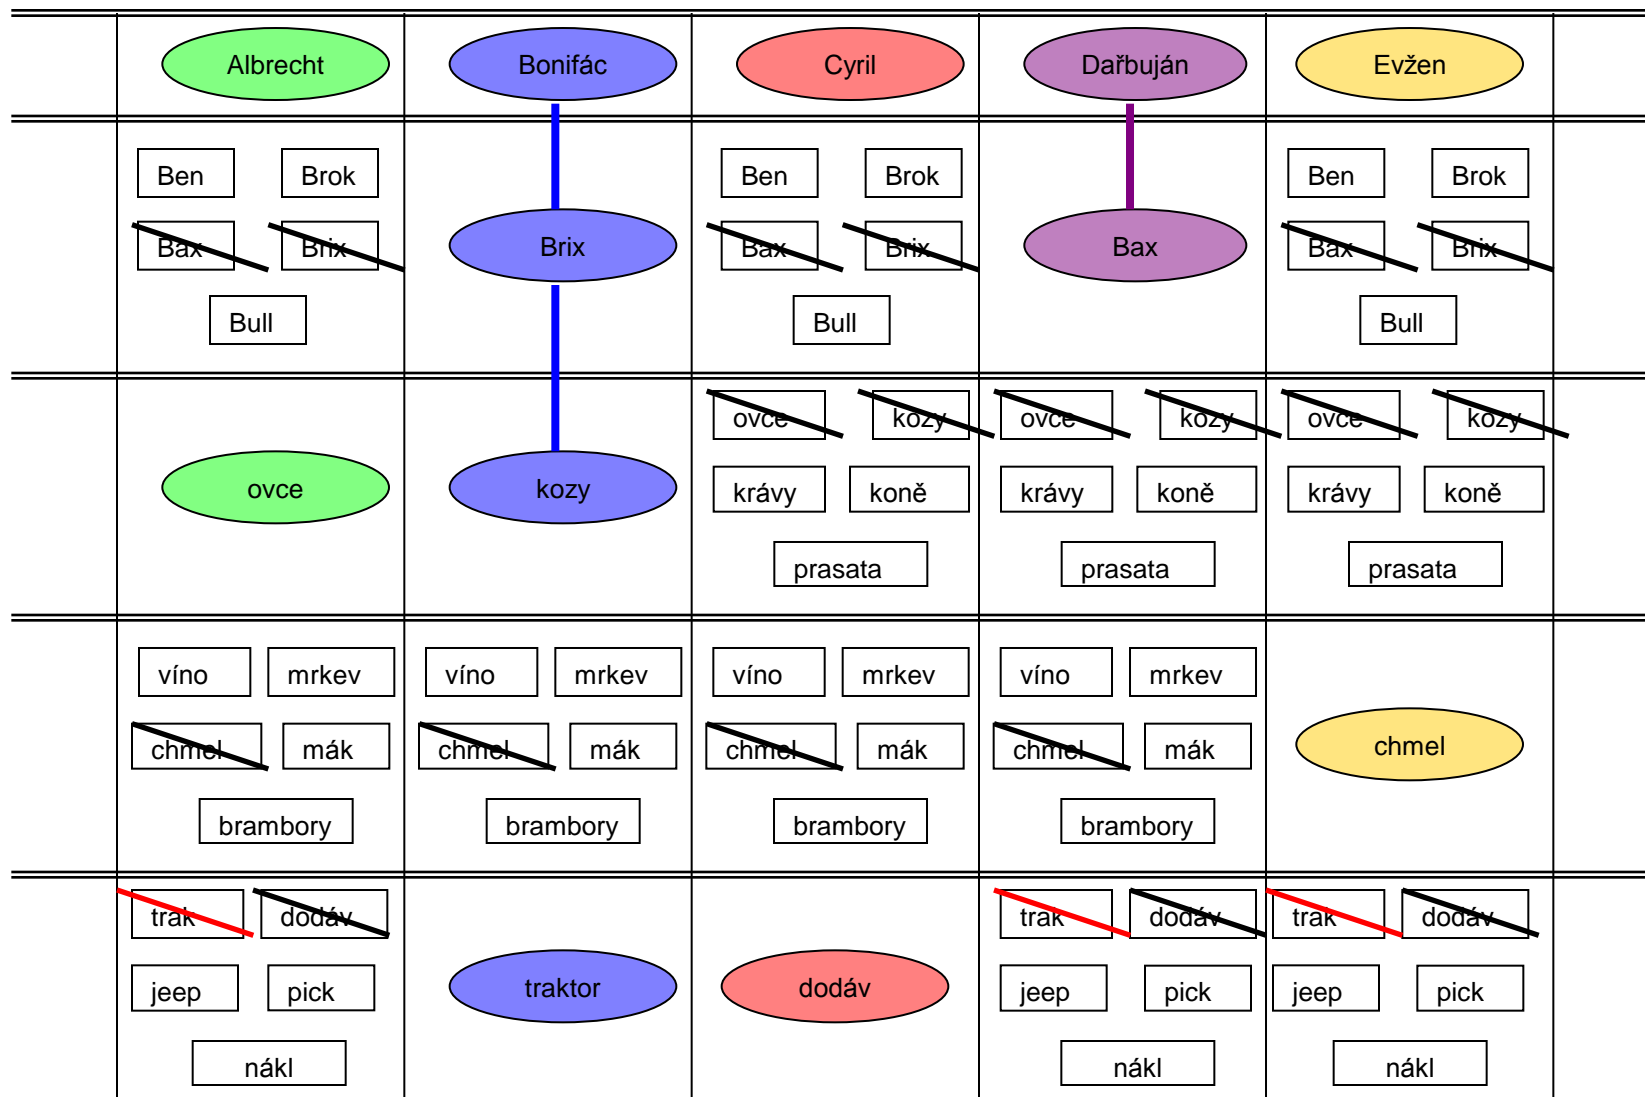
| | Albrecht | Bonifác | Cyril | Dařbuján | Evžen |
|---|---|---|---|---|---|
| | Ben, Brok, Bax, Brix, Bull | Brix | Ben, Brok, Bax, Brix, Bull | Bax | Ben, Brok, Bax, Brix, Bull |
| | ovce | kozy | ovce, kozy, krávy, koně, prasata | ovce, kozy, krávy, koně, prasata | ovce, kozy, krávy, koně, prasata |
| | víno, mrkev, chmel, mák, brambory | víno, mrkev, chmel, mák, brambory | víno, mrkev, chmel, mák, brambory | víno, mrkev, chmel, mák, brambory | chmel |
| | trak, dodáv, jeep, pick, nákl | traktor | dodáv | trak, dodáv, jeep, pick, nákl | trak, dodáv, jeep, pick, nákl |